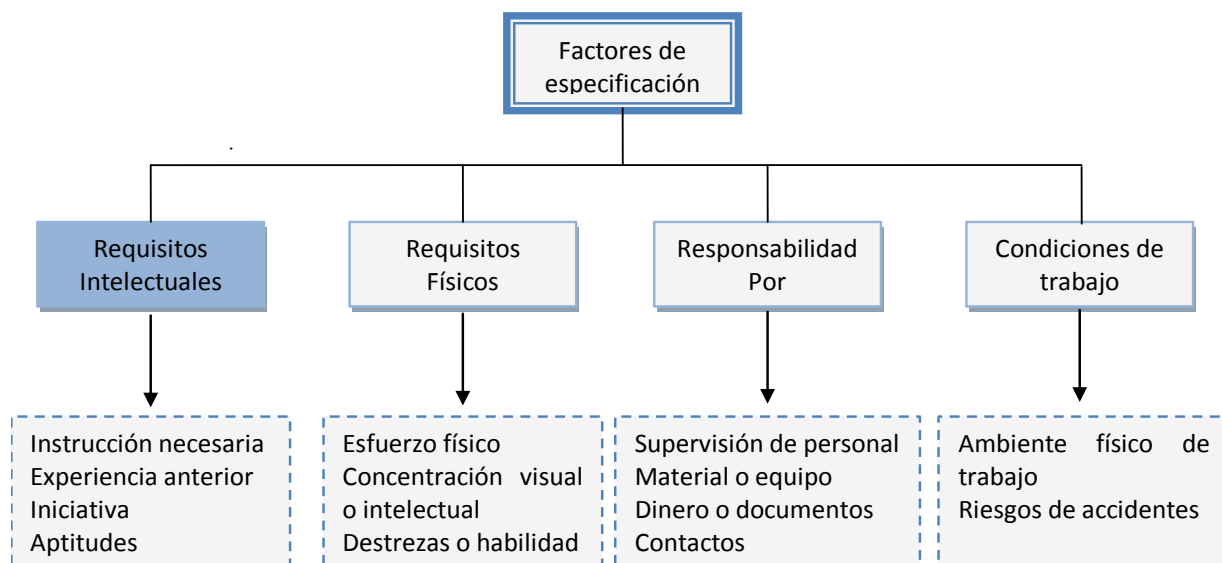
Factores de especificación

Requisitos Intelectuales

Requisitos Físicos

Responsabilidad Por

Condiciones de trabajo

Instrucción necesaria
Experiencia anterior
Iniciativa
Aptitudes

Esfuerzo físico
Concentración visual o intelectual
Destrezas o habilidad

Supervisión de personal
Material o equipo
Dinero o documentos
Contactos

Ambiente físico de trabajo
Riesgos de accidentes